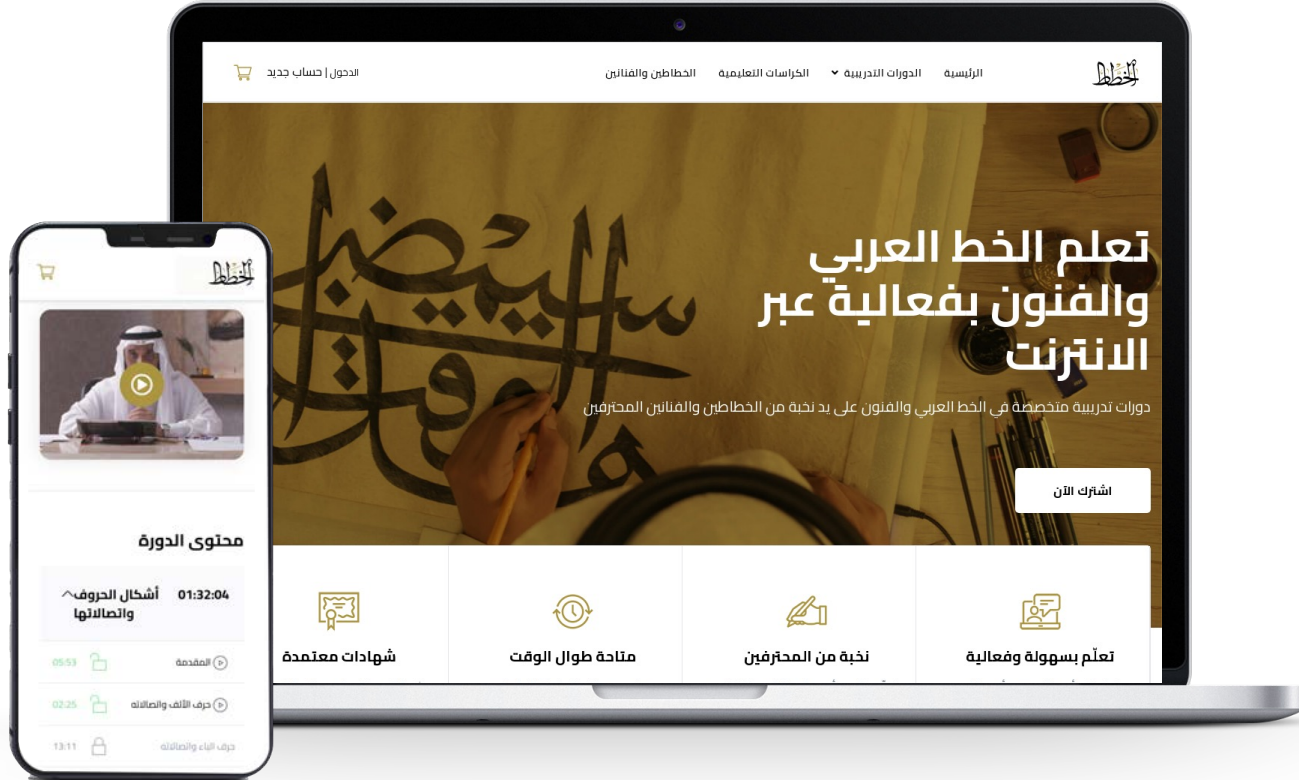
الخطاط

الرئيسية
الدورات التدريبية
الكراسات التعليمية
الخطاطين والفنانين

الدخول | حساب جديد

تعلم الخط العربي والفنون بفعالية عبر الانترنت

دورات تدريبية متخصصة في الخط العربي والفنون على يد نخبة من الخطاطين والفنانين المحترفين

اشترك الآن

تعلّم بسهولة وفعالية
نخبة من المحترفين
متاحة طوال الوقت
شهادات معتمدة

الخطاط

محتوى الدورة

أشكال الحروف واتصالاتها
01:32:04

المقدمة
05:53

حرف الألف واتصالاته
02:25

حرف الباء واتصالاته
13:11